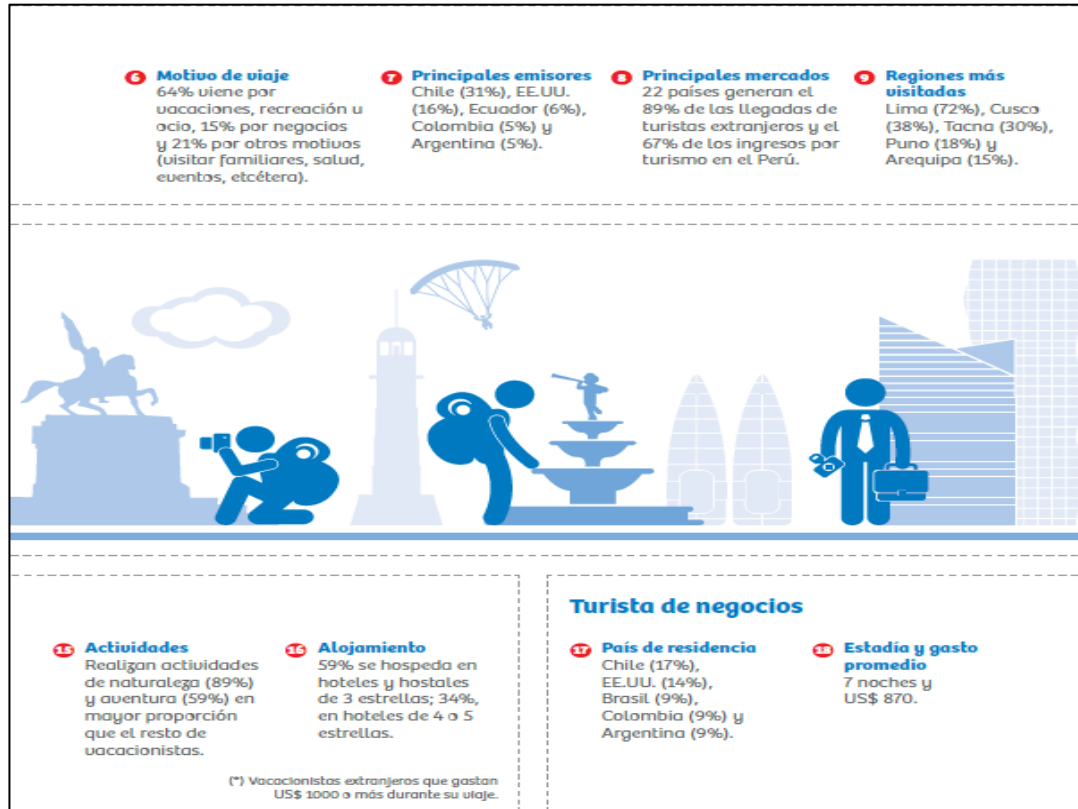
6 Motivo de viaje
64% viene por vacaciones, recreación u ocio, 15% por negocios y 21% por otros motivos (visitar familiares, salud, eventos, etcétera).

7 Principales emisores
Chile (31%), EE.UU. (16%), Ecuador (6%), Colombia (5%) y Argentina (5%).

8 Principales mercados
22 países generan el 89% de las llegadas de turistas extranjeros y el 67% de los ingresos por turismo en el Perú.

9 Regiones más visitadas
Lima (72%), Cusco (38%), Tacna (30%), Puno (18%) y Arequipa (15%).

15 Actividades
Realizan actividades de naturaleza (89%) y aventura (59%) en mayor proporción que el resto de vacacionistas.

16 Alojamiento
59% se hospeda en hoteles y hostales de 3 estrellas; 34%, en hoteles de 4 o 5 estrellas.

(*) Vacacionistas extranjeros que gastan US$ 1000 o más durante su viaje.

Turista de negocios

17 País de residencia
Chile (17%), EE.UU. (14%), Brasil (9%), Colombia (9%) y Argentina (9%).

18 Estadía y gasto promedio
7 noches y US$ 870.